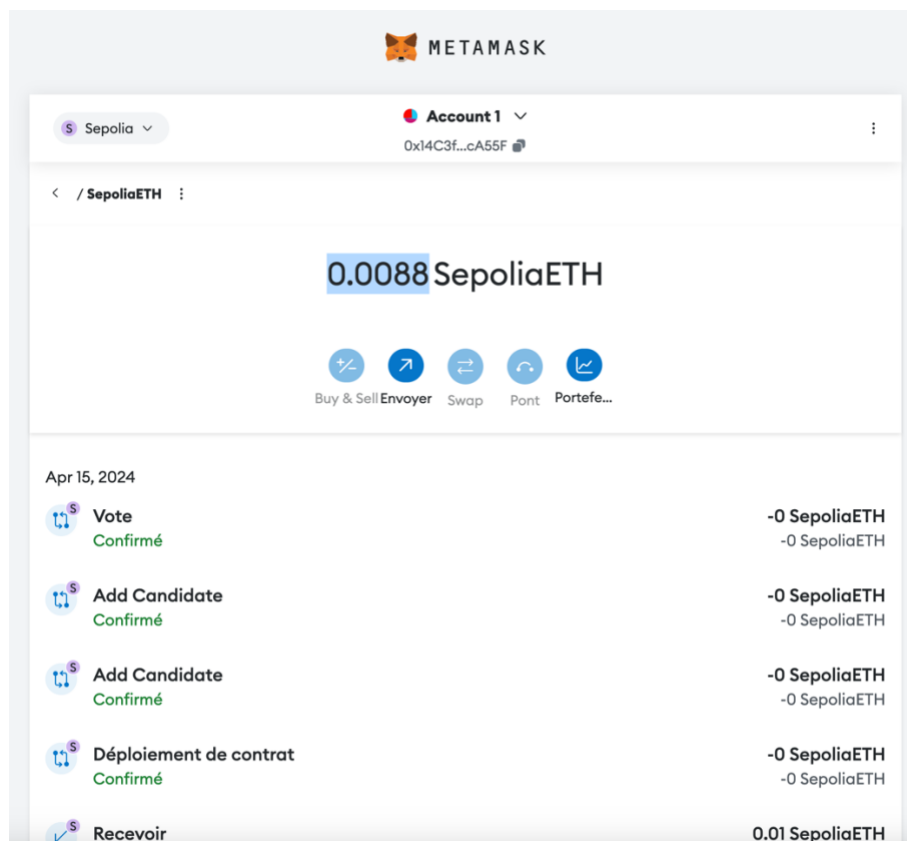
METAMASK

S Sepolia

Account 1
0x14C3f...cA55F

< / SepoliaETH

0.0088 SepoliaETH

Buy & Sell Envoyer Swap Pont Portefe...

Apr 15, 2024

Vote
Confirmé
-0 SepoliaETH
-0 SepoliaETH

Add Candidate
Confirmé
-0 SepoliaETH
-0 SepoliaETH

Add Candidate
Confirmé
-0 SepoliaETH
-0 SepoliaETH

Déploiement de contrat
Confirmé
-0 SepoliaETH
-0 SepoliaETH

Recevoir
0.01 SepoliaETH